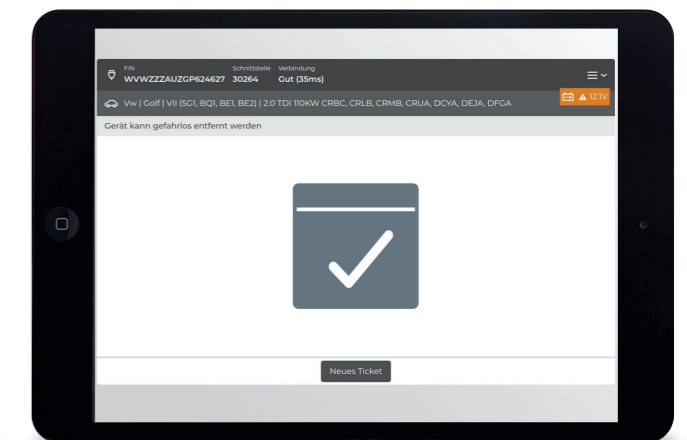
FIN
WVWZZZAUZGP624627

Schnittstelle
30264

Verbindung
Gut (35ms)

Vw | Golf | VII (5G1, BQ1, BE1, BE2) | 2.0 TDI 110KW CRBC, CRLB, CRMB, CRUA, DCYA, DEJA, DFGA

12.1V

Gerät kann gefahrlos entfernt werden

Neues Ticket